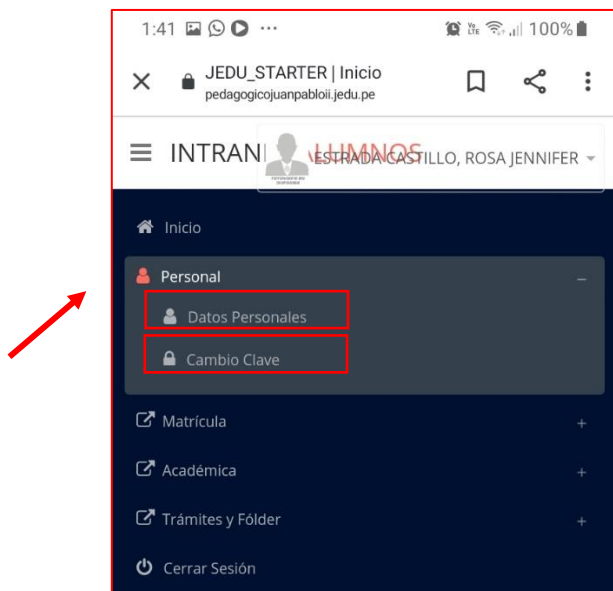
1:41 ··· 100%

JEDU_STARTER | Inicio
pedagogicojuanpabloii.jedu.pe

INTRAN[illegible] LUMNOS ESTRADA CASTILLO, ROSA JENNIFER

Inicio

Personal –

Datos Personales

Cambio Clave

Matrícula +

Académica +

Trámites y Fólder +

Cerrar Sesión